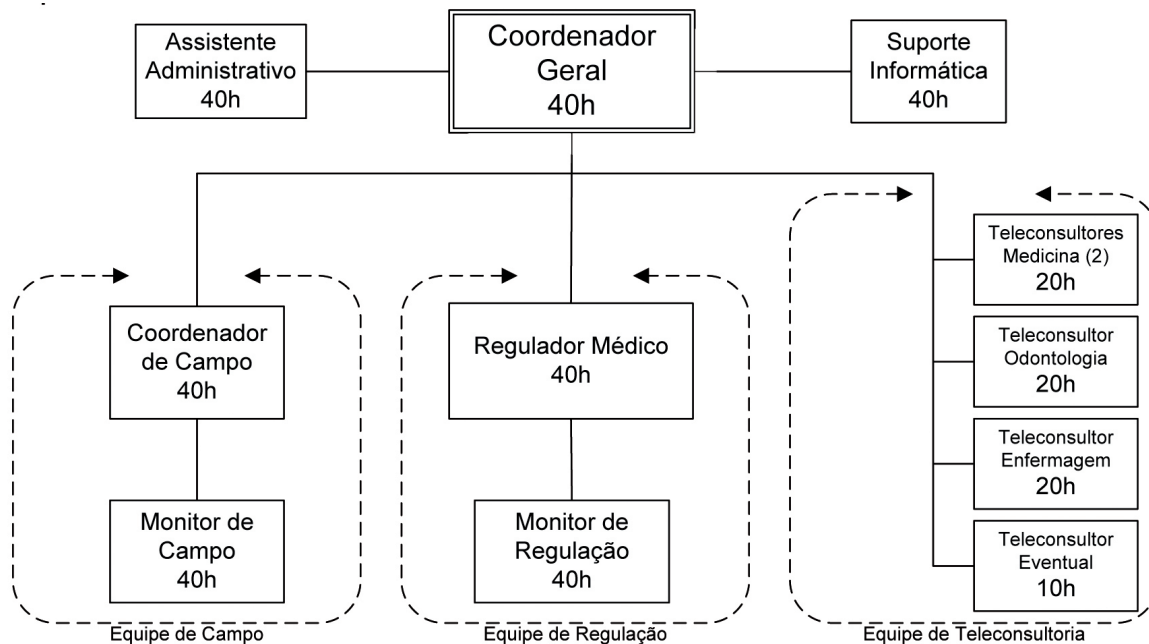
Assistente Administrativo 40h

Coordenador Geral 40h

Suporte Informática 40h

Coordenador de Campo 40h

Monitor de Campo 40h

Equipe de Campo

Regulador Médico 40h

Monitor de Regulação 40h

Equipe de Regulação

Teleconsultores Medicina (2) 20h

Teleconsultor Odontologia 20h

Teleconsultor Enfermagem 20h

Teleconsultor Eventual 10h

Equipe de Teleconsultoria